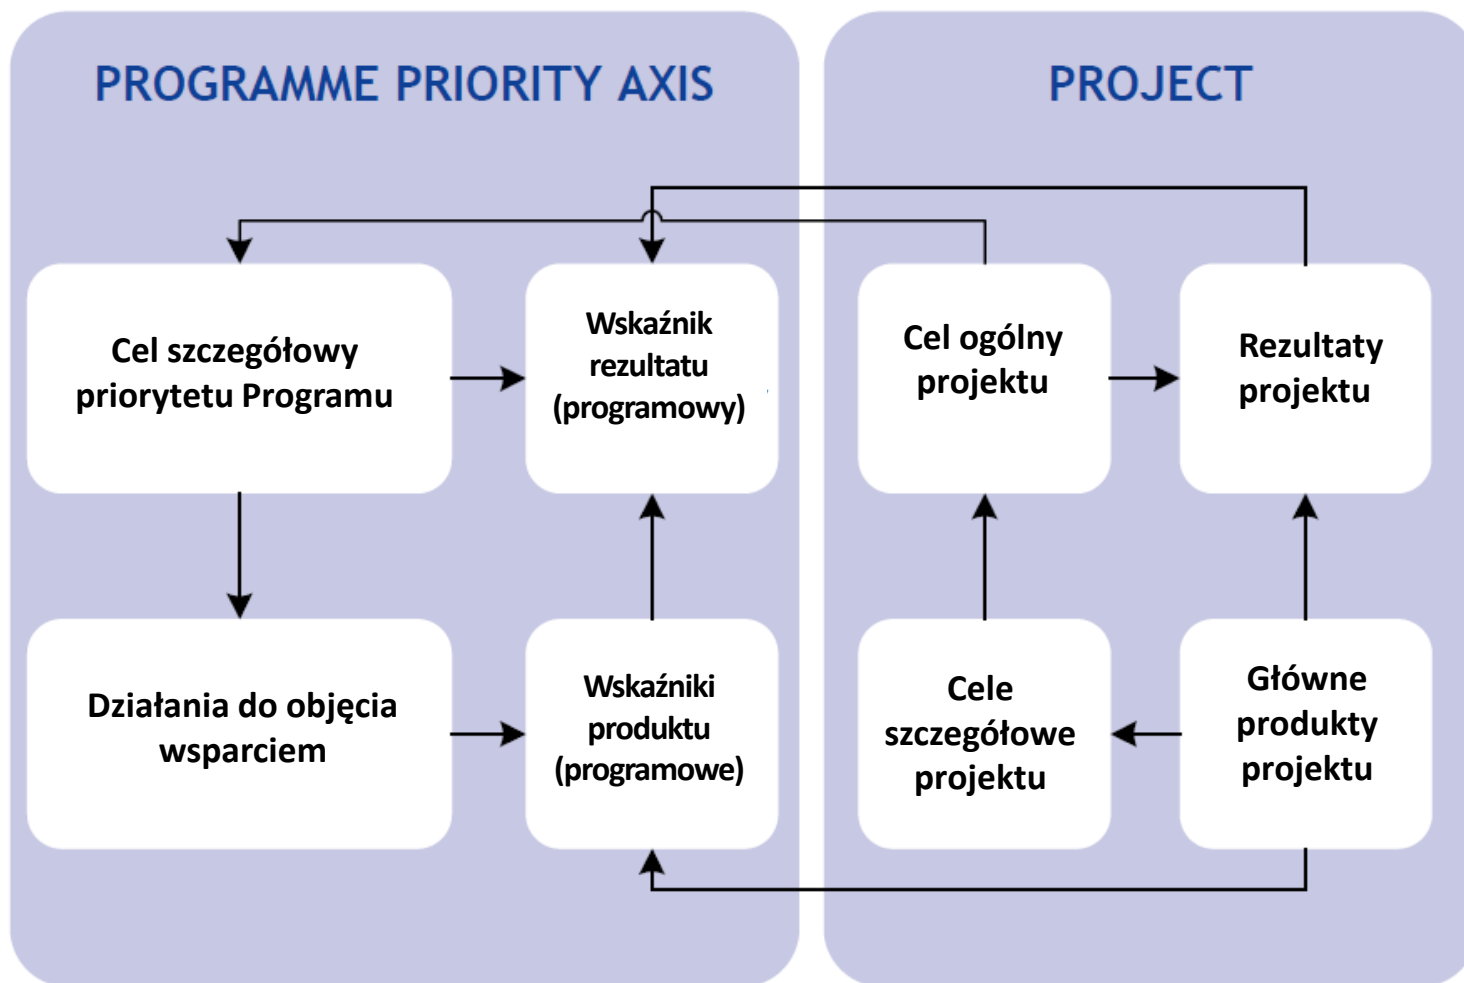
PROGRAMME PRIORITY AXIS

PROJECT

Cel szczegółowy priorytetu Programu

Wskaźnik rezultatu (programowy)

Cel ogólny projektu

Rezultaty projektu

Działania do objęcia wsparciem

Wskaźniki produktu (programowe)

Cele szczegółowe projektu

Główne produkty projektu